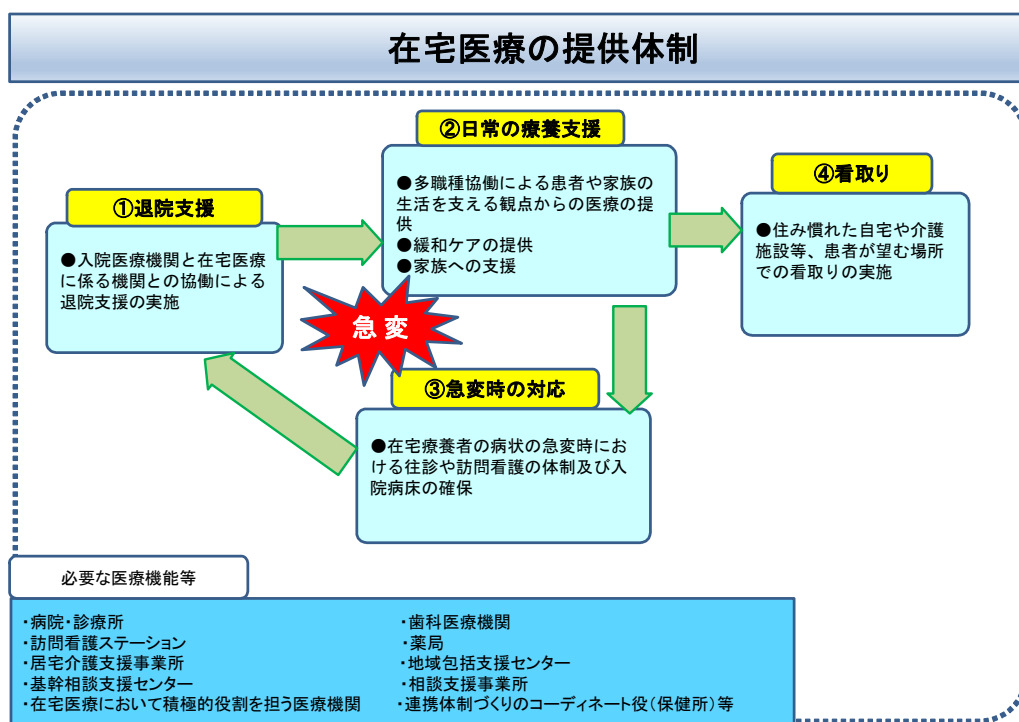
在宅医療の提供体制

①退院支援

●入院医療機関と在宅医療に係る機関との協働による退院支援の実施

②日常の療養支援

●多職種協働による患者や家族の生活を支える観点からの医療の提供
●緩和ケアの提供
●家族への支援

④看取り

●住み慣れた自宅や介護施設等、患者が望む場所での看取りの実施

急 変

③急変時の対応

●在宅療養者の病状の急変時における往診や訪問看護の体制及び入院病床の確保

必要な医療機能等

・病院・診療所
・訪問看護ステーション
・居宅介護支援事業所
・基幹相談支援センター
・在宅医療において積極的役割を担う医療機関

・歯科医療機関
・薬局
・地域包括支援センター
・相談支援事業所
・連携体制づくりのコーディネート役（保健所）等